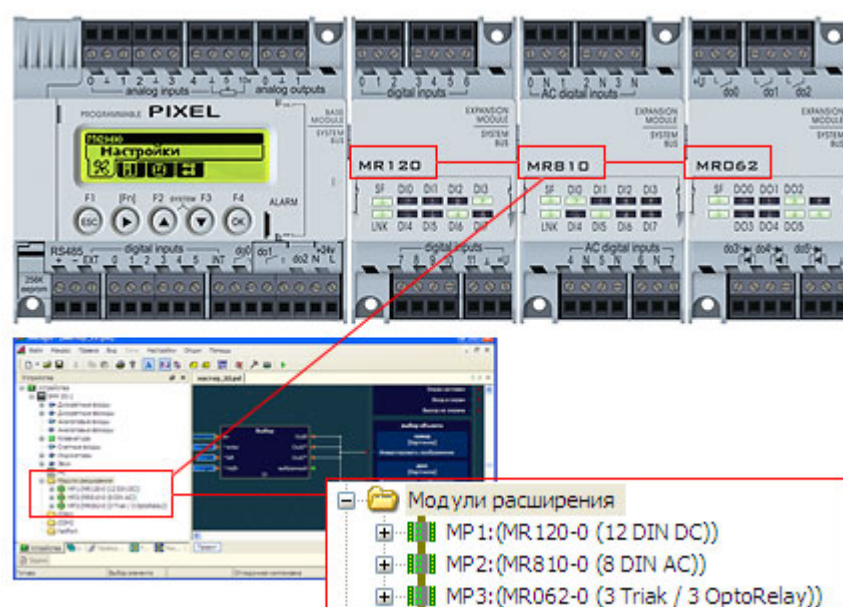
0 ⊥ 1 2 ⊥ 3 4 ⊥ 5 10v 0 ⊥ 1
analog inputs analog outputs

PROGRAMMABLE PIXEL

BASE MODULE
SYSTEM BUS

Настройки

F1 [Fn] F2 SYSTEM F3 F4
ESC OK
ALARM

RS485 digital inputs do0 do1 +24v
+ − EXT 0 1 2 3 4 5 INT do2 N L

0 1 2 3 4 5 6
digital inputs
EXPANSION MODULE
SYSTEM BUS
MR120
SF DI0 DI1 DI2 DI3
LNK DI4 DI5 DI6 DI7
digital inputs
7 8 9 10 11 ⊥ +U

0 N 1 2 N 3 N
AC digital inputs
EXPANSION MODULE
SYSTEM BUS
MR810
SF DI0 DI1 DI2 DI3
LNK DI4 DI5 DI6 DI7
AC digital inputs
4 N 5 N 6 N 7

+U do0 do1 do2
EXPANSION MODULE
SYSTEM BUS
MR062
SF DO0 DO1 DO2
DO3 DO4 DO5
do3 do4 do5

Модули расширения
MP1:(MR120-0 (12 DIN DC))
MP2:(MR810-0 (8 DIN AC))
MP3:(MR062-0 (3 Triak / 3 OptoRelay))